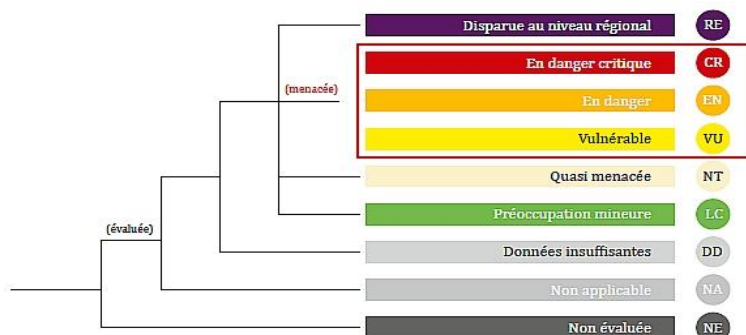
Disparue au niveau régional RE

(menacée)

En danger critique CR

En danger EN

Vulnérable VU

Quasi menacée NT

Préoccupation mineure LC

(évaluée)

Données insuffisantes DD

Non applicable NA

Non évaluée NE